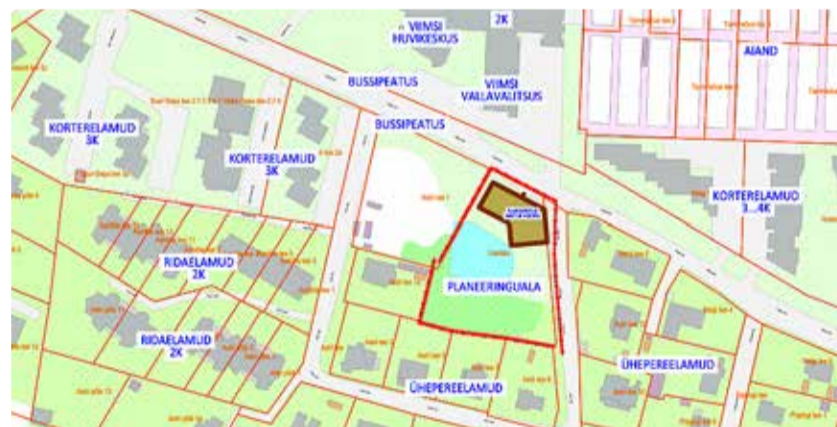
VIIMSI HUVIKESKUS

2K

AIAND

BUSSIPEATUS

VIIMSI VALLAVALITSUS

BUSSIPEATUS

KORTERELAMUD 3K

KORTERELAMUD 3K

KORTERELAMUD 3...4K

RIDAELAMUD 2K

PLANEERINGUALA

RIDAELAMUD 2K

ÜHEPEREELAMUD

ÜHEPEREELAMUD